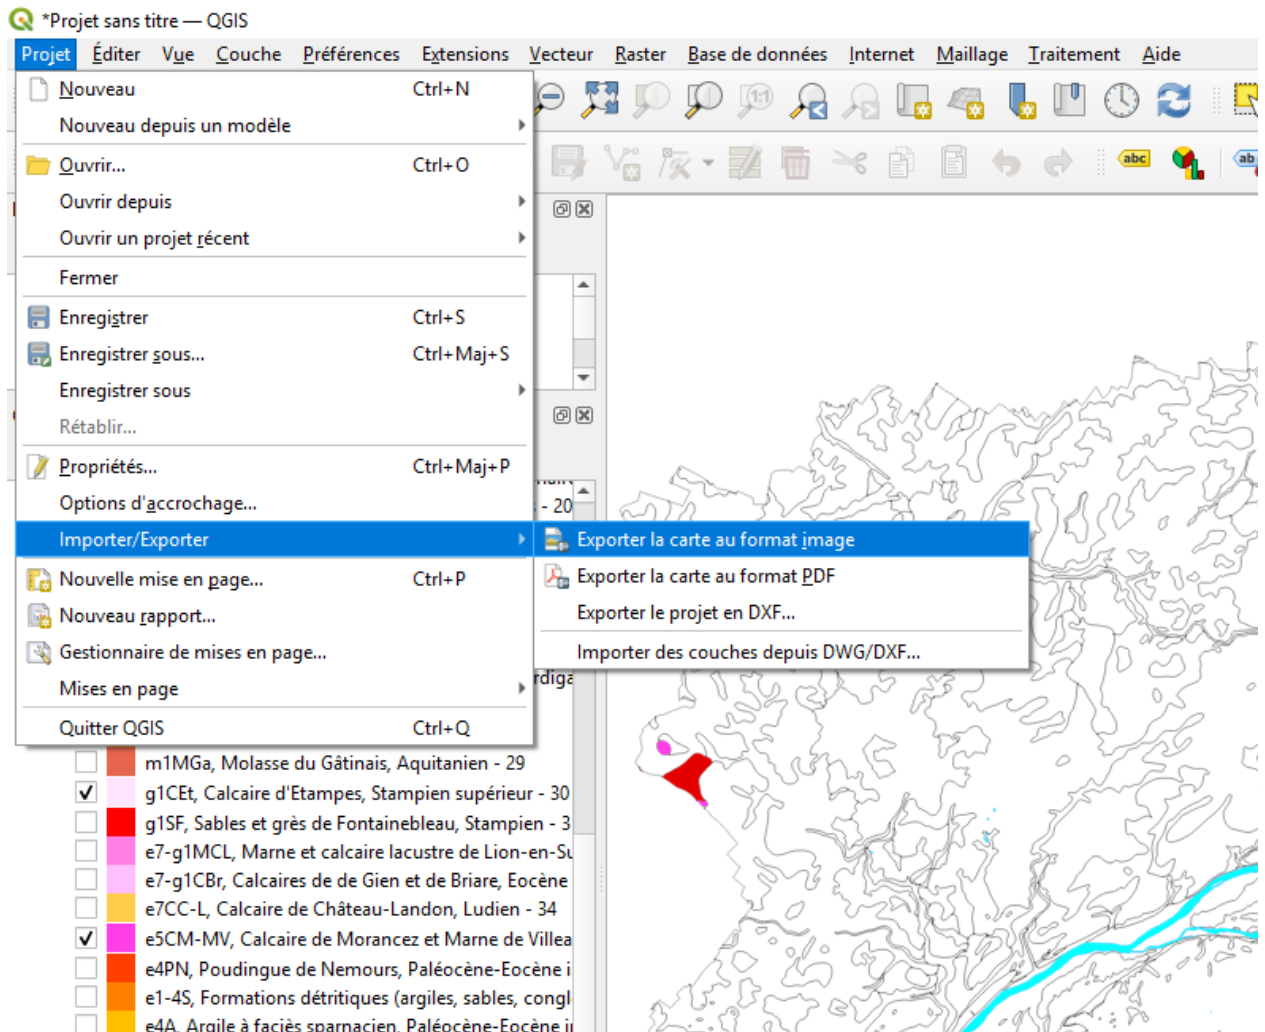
*Projet sans titre — QGIS

Projet Éditer Vue Couche Préférences Extensions Vecteur Raster Base de données Internet Maillage Traitement Aide

Nouveau Ctrl+N
Nouveau depuis un modèle
Ouvrir... Ctrl+O
Ouvrir depuis
Ouvrir un projet récent
Fermer
Enregistrer Ctrl+S
Enregistrer sous... Ctrl+Maj+S
Enregistrer sous
Rétablir...
Propriétés... Ctrl+Maj+P
Options d'accrochage...
Importer/Exporter
Nouvelle mise en page... Ctrl+P
Nouveau rapport...
Gestionnaire de mises en page...
Mises en page
Quitter QGIS Ctrl+Q

Exporter la carte au format image
Exporter la carte au format PDF
Exporter le projet en DXF...
Importer des couches depuis DWG/DXF...

abc

- 20
rdiga

m1MGa, Molasse du Gâtinais, Aquitanien - 29
g1CEt, Calcaire d'Etampes, Stampien supérieur - 30
g1SF, Sables et grès de Fontainebleau, Stampien - 3
e7-g1MCL, Marne et calcaire lacustre de Lion-en-Su
e7-g1CBr, Calcaires de de Gien et de Briare, Eocène
e7CC-L, Calcaire de Château-Landon, Ludien - 34
e5CM-MV, Calcaire de Morancez et Marne de Villea
e4PN, Poudingue de Nemours, Paléocène-Eocène i
e1-4S, Formations détritiques (argiles, sables, congl
e4A, Argile à faciès sparnacien, Paléocène-Eocène i